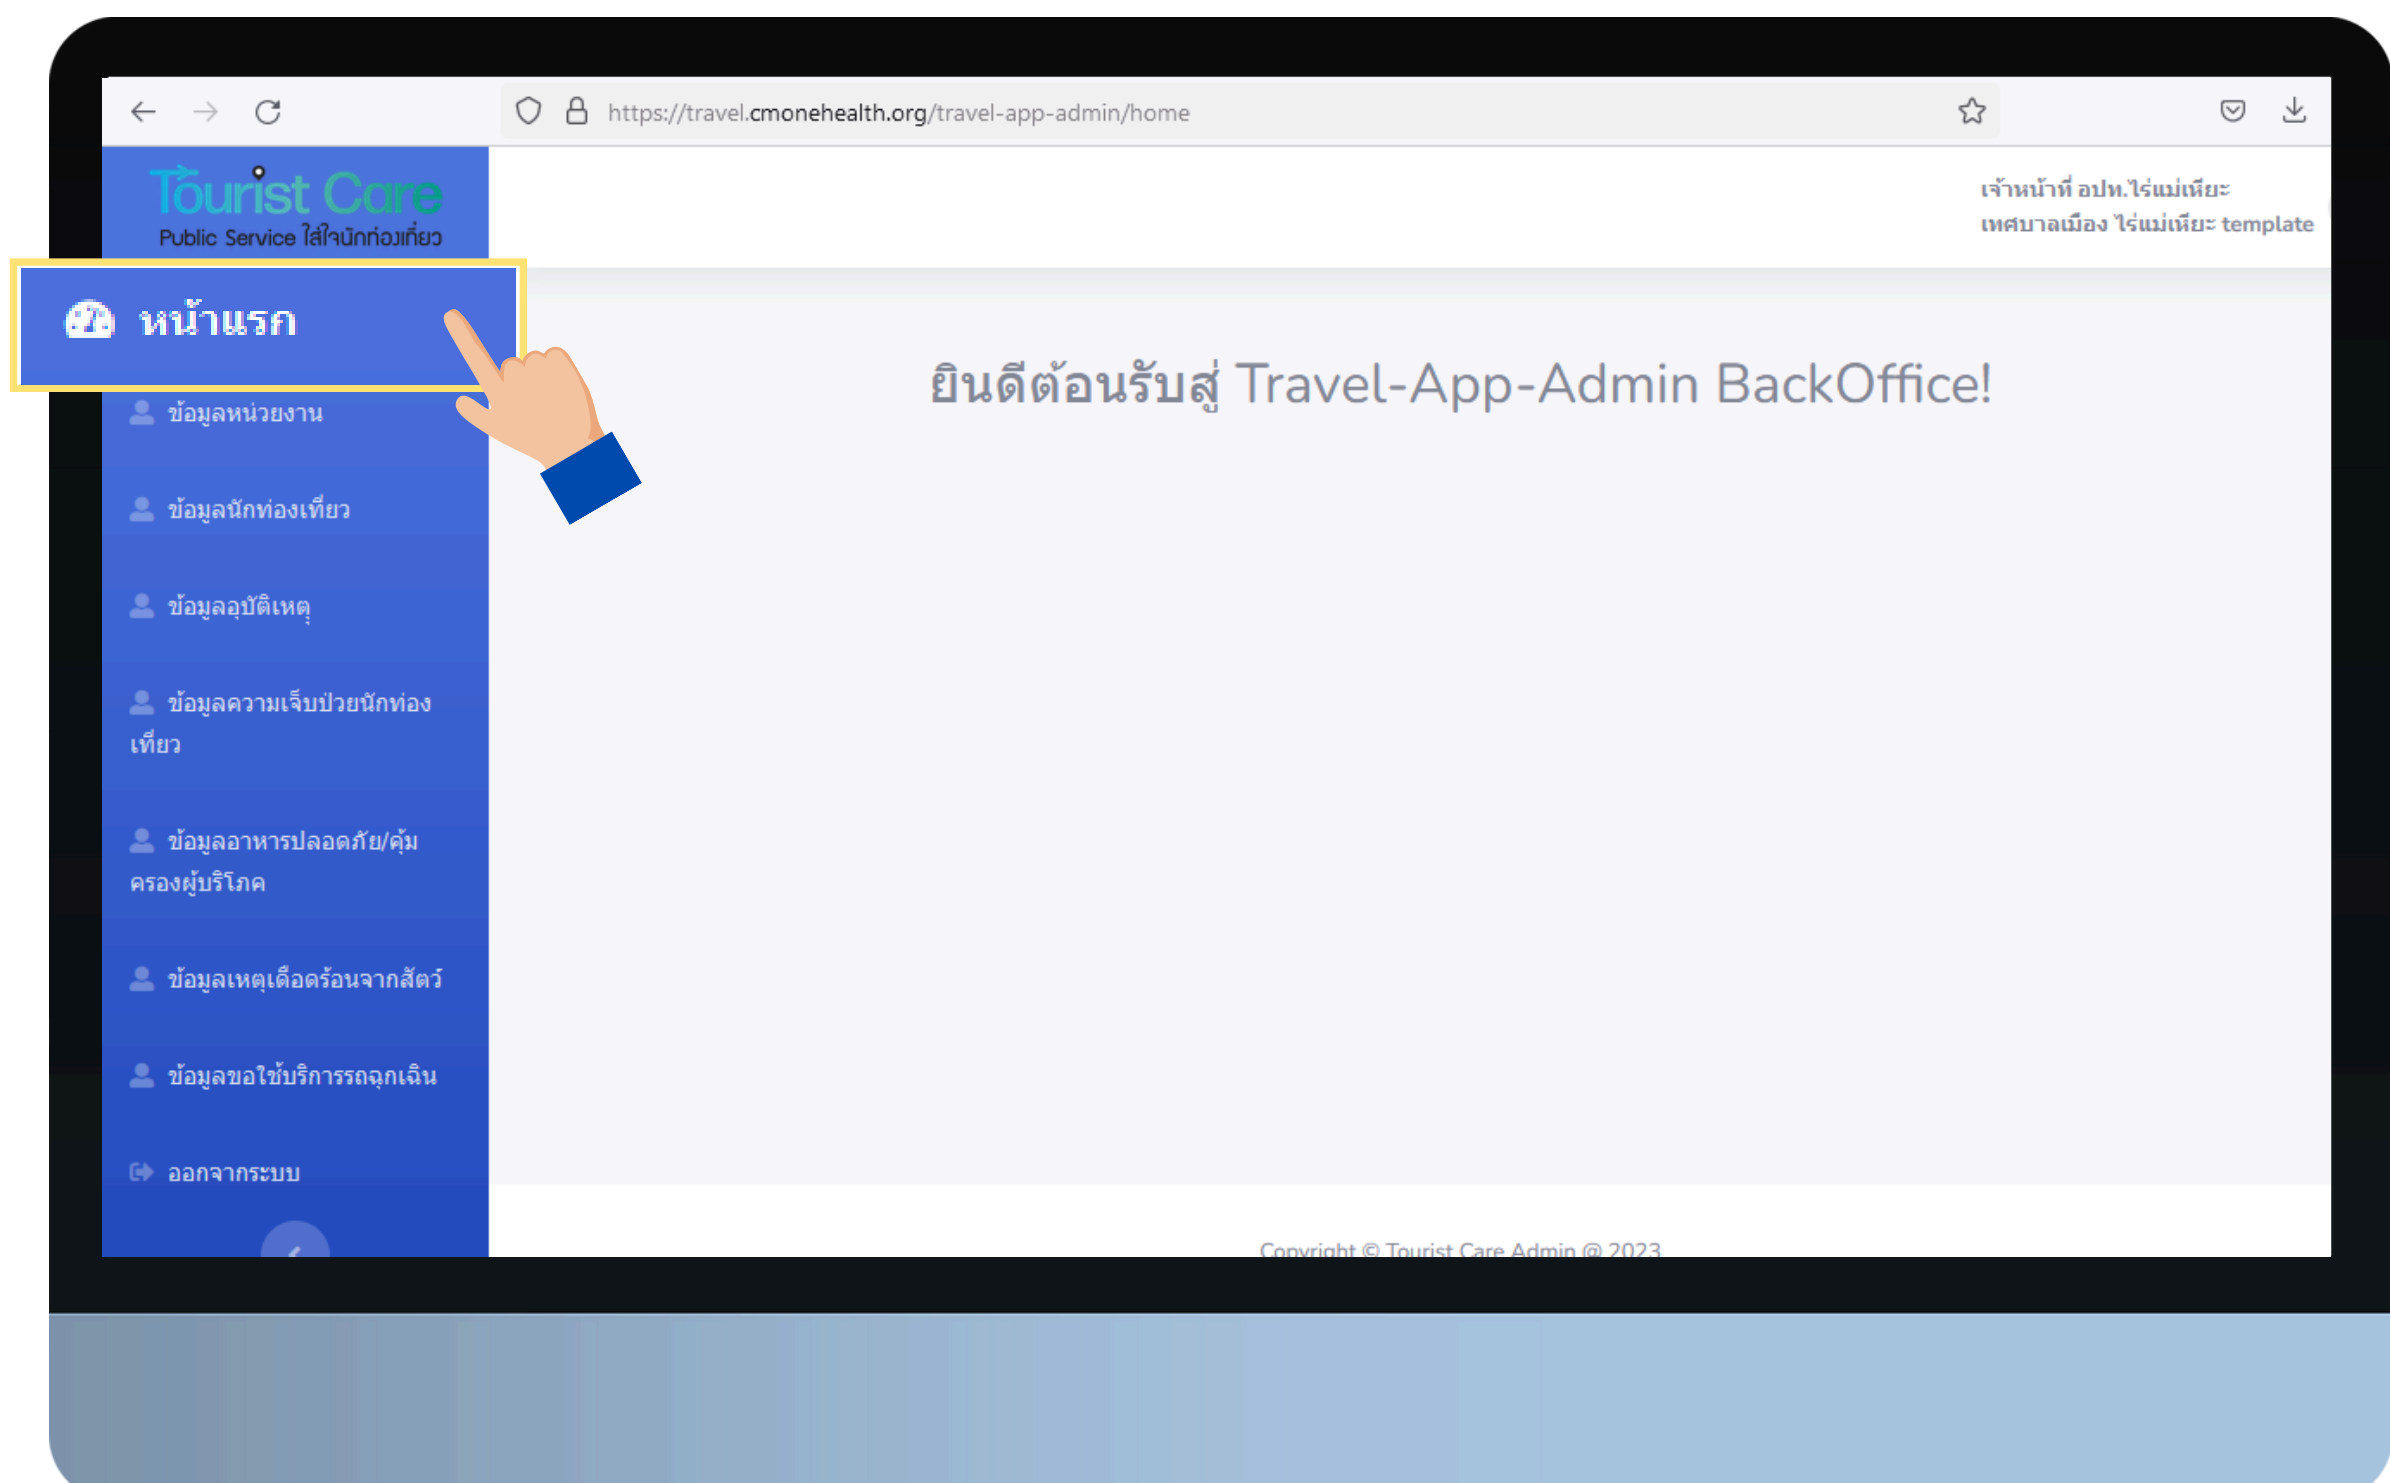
https://travel.cmonehealth.org/travel-app-admin/home

Tourist Care
Public Service ใส่ใจนักท่องเที่ยว

เจ้าหน้าที่ อปท.ไร่แม่เหียะ
เทศบาลเมือง ไร่แม่เหียะ template

หน้าแรก

ข้อมูลหน่วยงาน

ข้อมูลนักท่องเที่ยว

ข้อมูลอุบัติเหตุ

ข้อมูลความเจ็บป่วยนักท่องเที่ยว

ข้อมูลอาหารปลอดภัย/คุ้มครองผู้บริโภค

ข้อมูลเหตุเดือดร้อนจากสัตว์

ข้อมูลขอใช้บริการรถฉุกเฉิน

ออกจากระบบ

ยินดีต้อนรับสู่ Travel-App-Admin BackOffice!

Copyright © Tourist Care Admin @ 2023